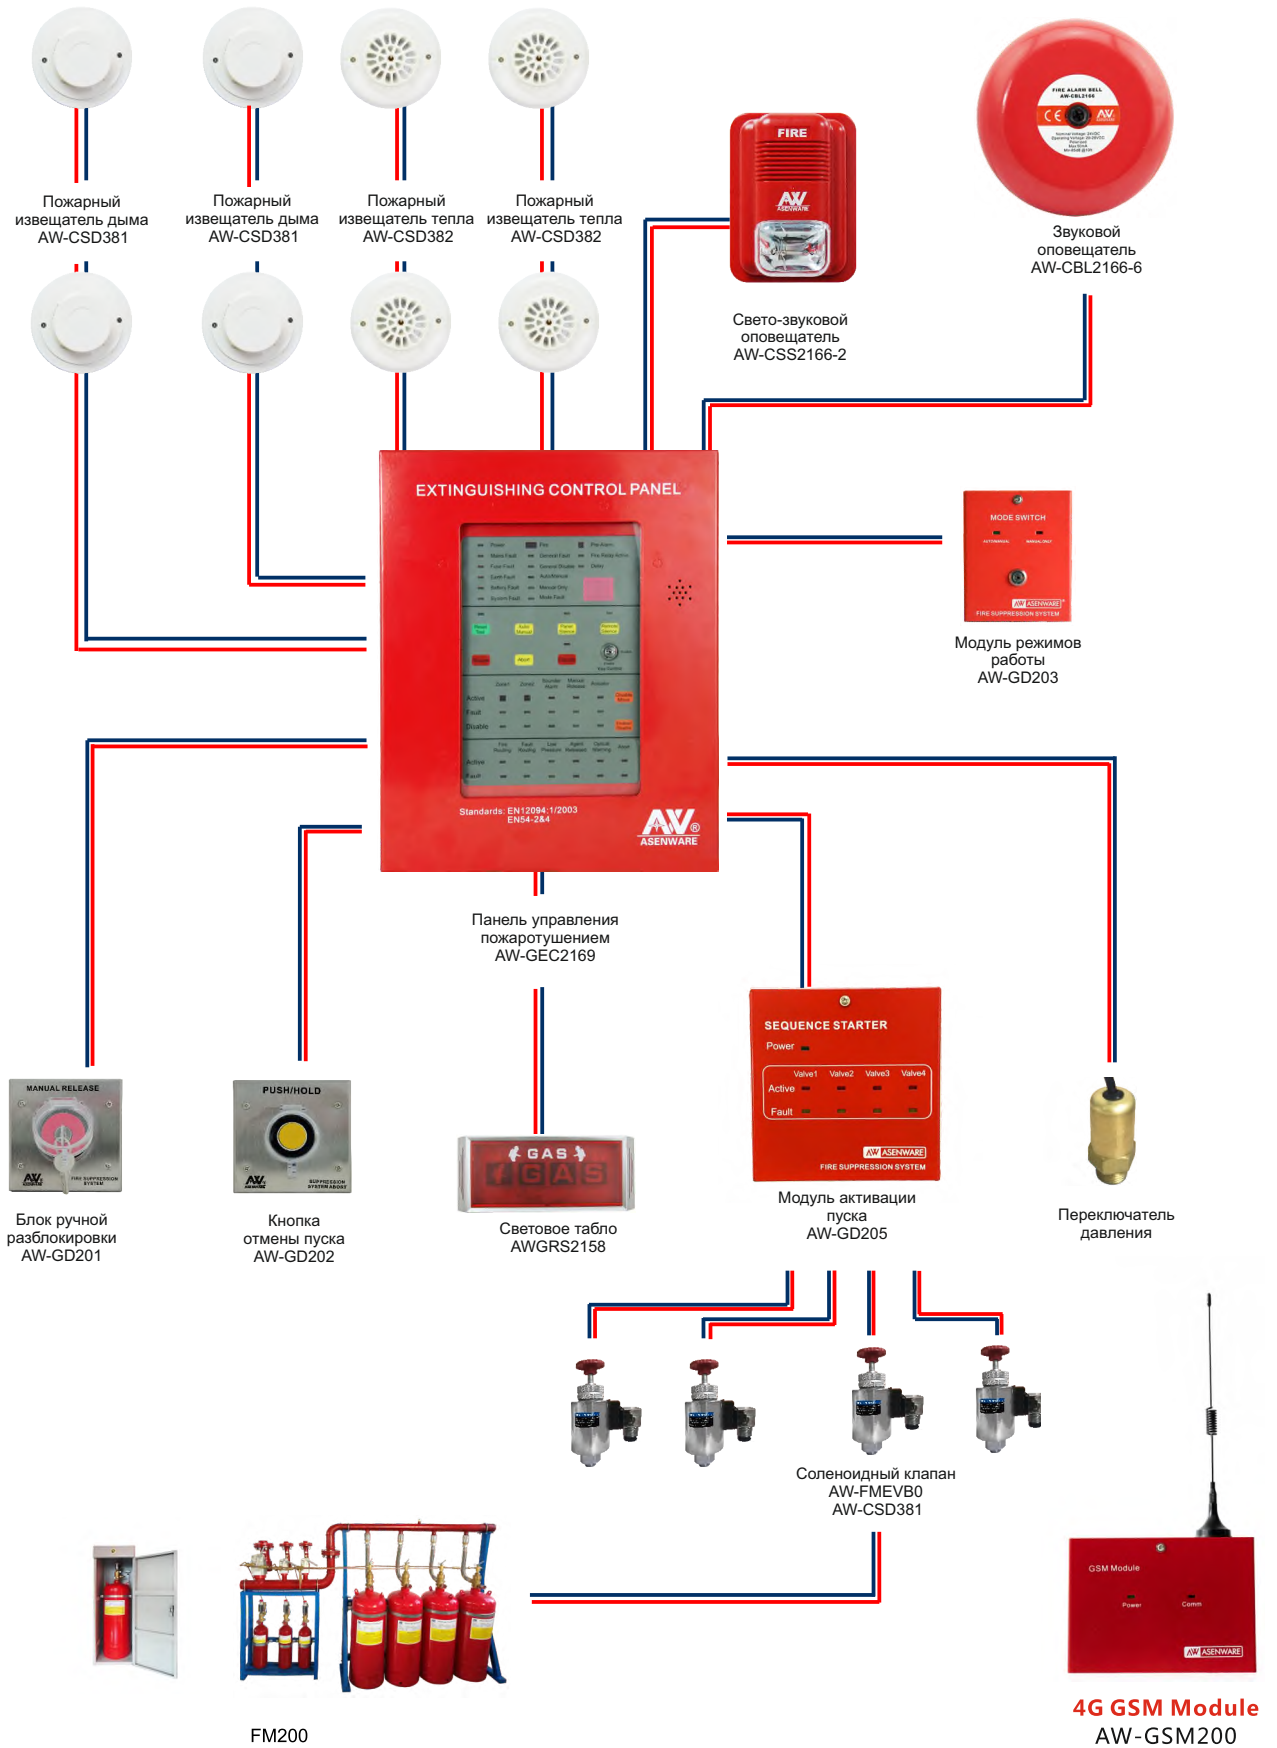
Пожарный извещатель дыма AW-CSD381

Пожарный извещатель дыма AW-CSD381

Пожарный извещатель тепла AW-CSD382

Пожарный извещатель тепла AW-CSD382

FIRE

Свето-звуковой оповещатель AW-CSS2166-2

FIRE ALARM BELL AW-CBL2166

Звуковой оповещатель AW-CBL2166-6

EXTINGUISHING CONTROL PANEL

Standards: EN12094-1/2003 EN54-2&4

ASENWARE

Панель управления пожаротушением AW-GEC2169

MODE SWITCH

FIRE SUPPRESSION SYSTEM

Модуль режимов работы AW-GD203

MANUAL RELEASE

Блок ручной разблокировки AW-GD201

PUSH/HOLD

Кнопка отмены пуска AW-GD202

GAS GAS

Световое табло AWGRS2158

SEQUENCE STARTER

Power

Valve1 Valve2 Valve3 Valve4

Active

Fault

ASENWARE

FIRE SUPPRESSION SYSTEM

Модуль активации пуска AW-GD205

Переключатель давления

Соленоидный клапан AW-FMEVB0 AW-CSD381

GSM Module

Power Comm

ASENWARE

FM200

4G GSM Module
AW-GSM200